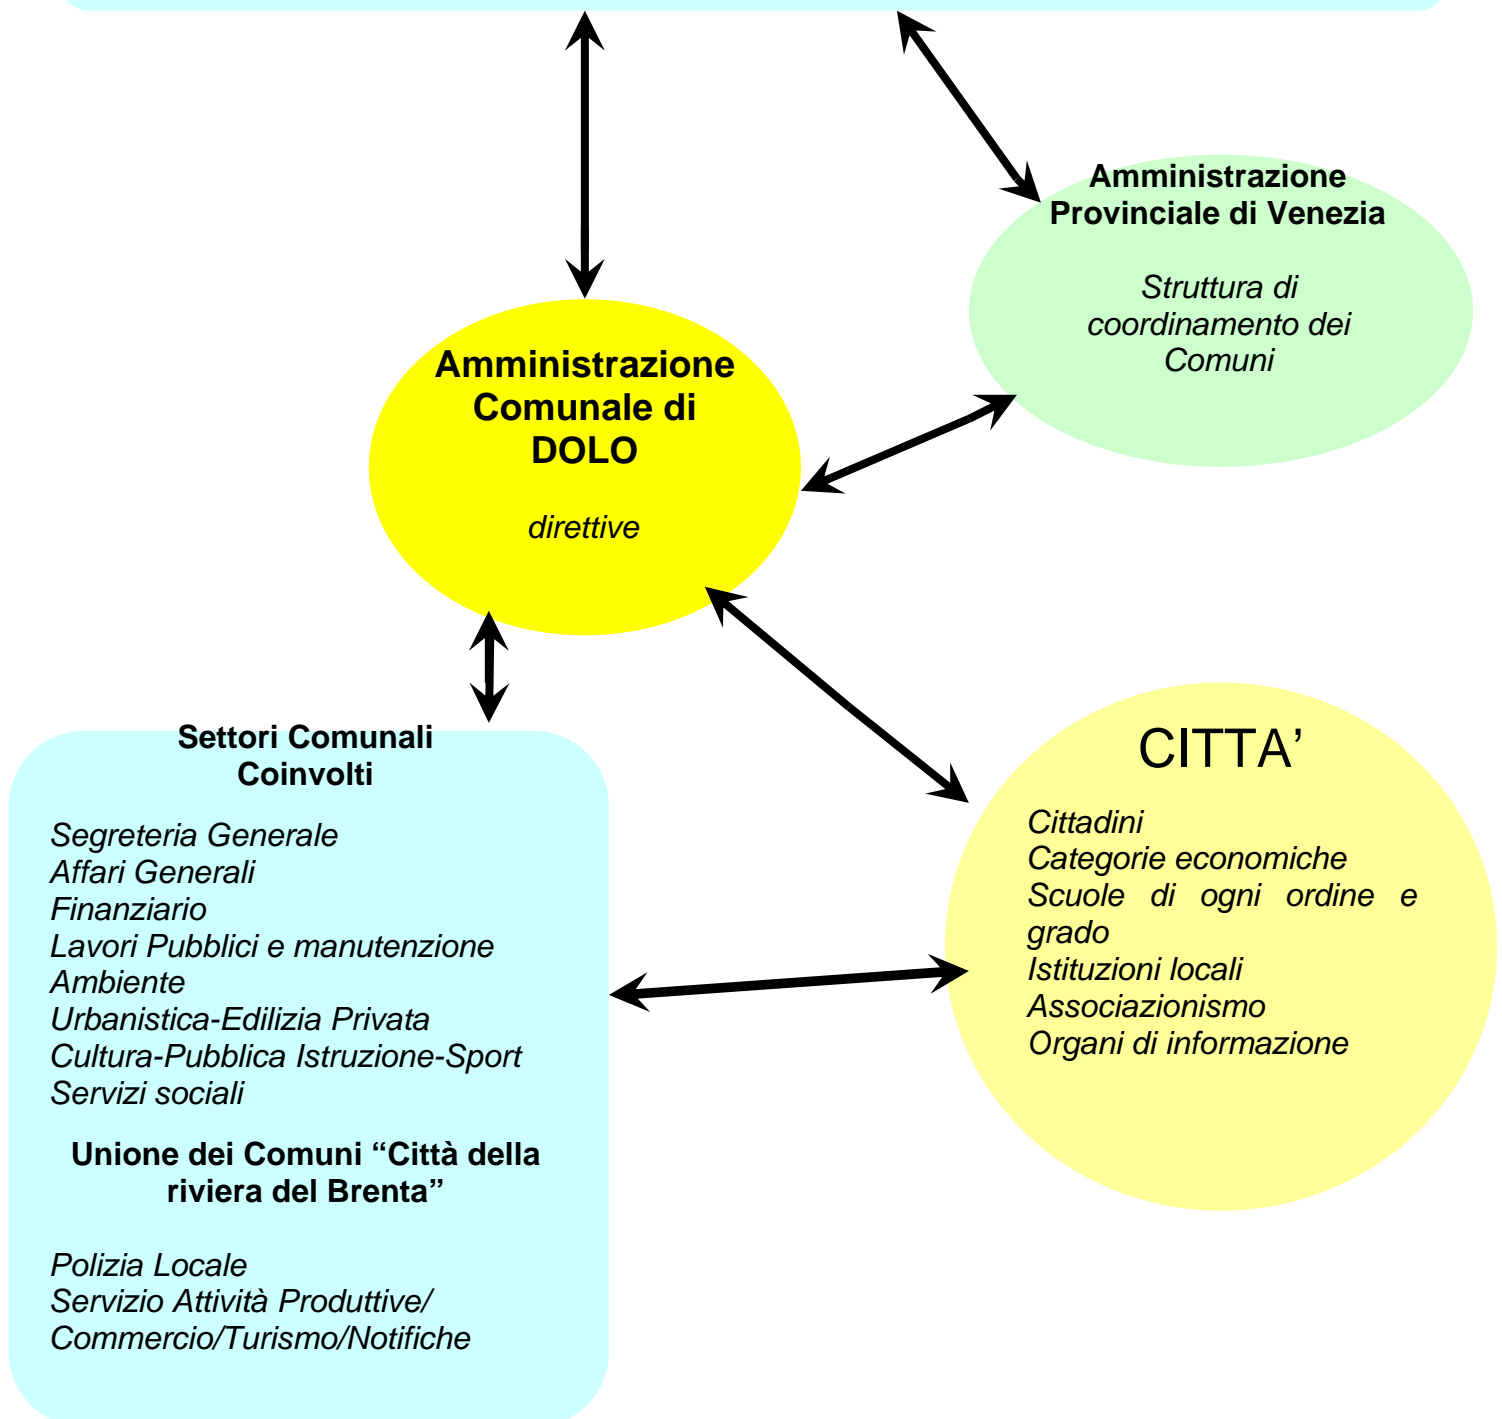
Amministrazione Provinciale di Venezia

Struttura di coordinamento dei Comuni

Amministrazione Comunale di DOLO

direttive

Settori Comunali Coinvolti

Segreteria Generale
Affari Generali
Finanziario
Lavori Pubblici e manutenzione
Ambiente
Urbanistica-Edilizia Privata
Cultura-Pubblica Istruzione-Sport
Servizi sociali

Unione dei Comuni “Città della riviera del Brenta”

Polizia Locale
Servizio Attività Produttive/ Commercio/Turismo/Notifiche

CITTA’

Cittadini
Categorie economiche
Scuole di ogni ordine e grado
Istituzioni locali
Associazionismo
Organi di informazione